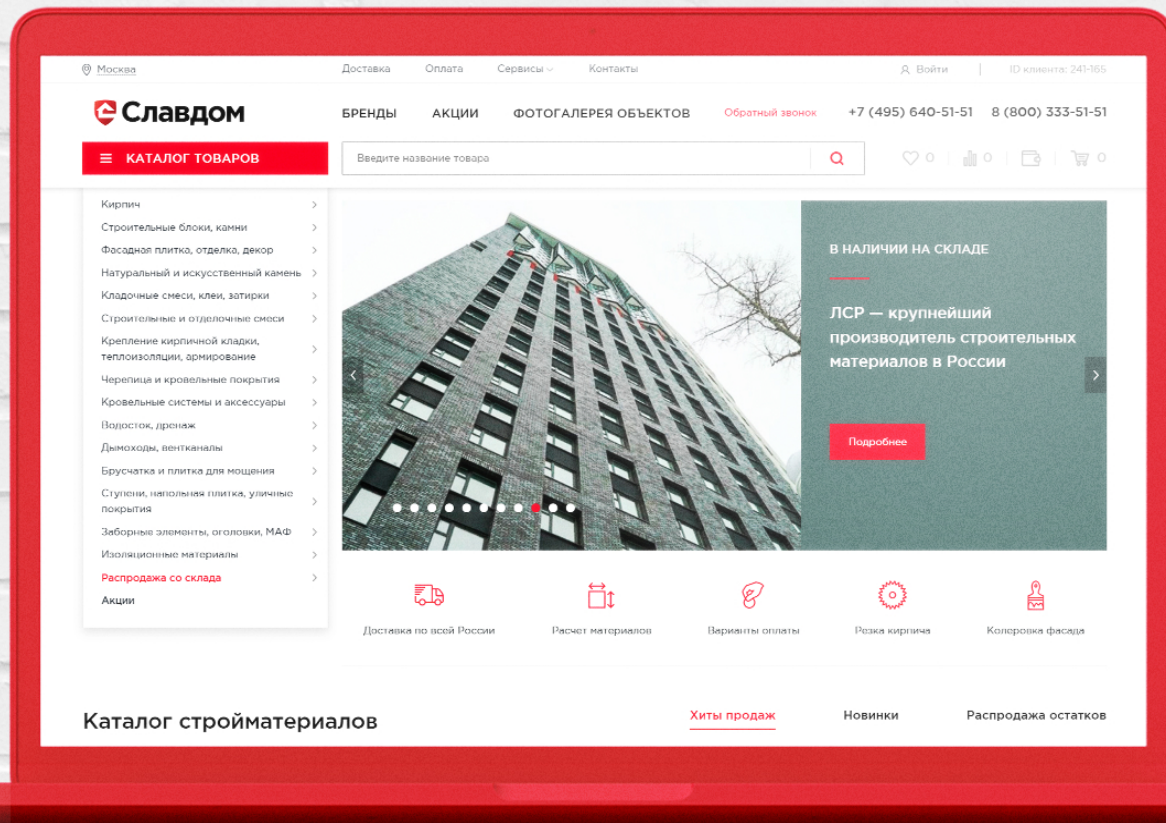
Москва Доставка Оплата Сервисы Контакты Войти ID клиента: 241-165

Славдом БРЕНДЫ АКЦИИ ФОТОГАЛЕРЕЯ ОБЪЕКТОВ Обратный звонок +7 (495) 640-51-51 8 (800) 333-51-51

КАТАЛОГ ТОВАРОВ

Введите название товара

0 0 0

Кирпич
Строительные блоки, камни
Фасадная плитка, отделка, декор
Натуральный и искусственный камень
Кладочные смеси, клеи, затирки
Строительные и отделочные смеси
Крепление кирпичной кладки, теплоизоляции, армирование
Черепица и кровельные покрытия
Кровельные системы и аксессуары
Водосток, дренаж
Дымоходы, вентканалы
Брусчатка и плитка для мощения
Ступени, напольная плитка, уличные покрытия
Заборные элементы, оголовки, МАФ
Изоляционные материалы
Распродажа со склада
Акции

В НАЛИЧИИ НА СКЛАДЕ

ЛСР — крупнейший производитель строительных материалов в России

Подробнее

Доставка по всей России
Расчет материалов
Варианты оплаты
Резка кирпича
Колеровка фасада

Каталог стройматериалов

Хиты продаж Новинки Распродажа остатков